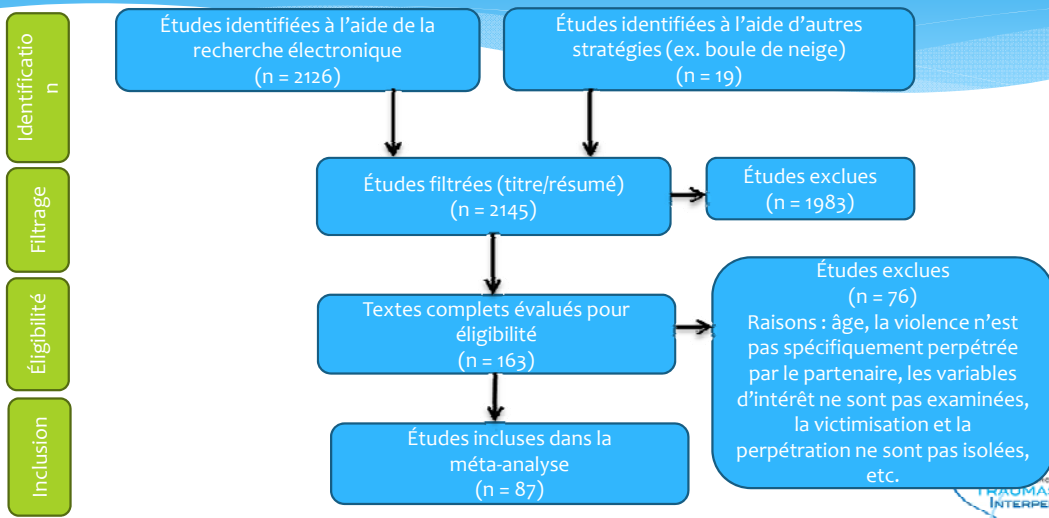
Identificatio n

Études identifiées à l'aide de la recherche électronique (n = 2126)

Études identifiées à l'aide d'autres stratégies (ex. boule de neige) (n = 19)

Filtrage

Études filtrées (titre/résumé) (n = 2145)

Études exclues (n = 1983)

Éligibilité

Textes complets évalués pour éligibilité (n = 163)

Études exclues (n = 76) Raisons : âge, la violence n'est pas spécifiquement perpétrée par le partenaire, les variables d'intérêt ne sont pas examinées, la victimisation et la perpétration ne sont pas isolées, etc.

Inclusion

Études incluses dans la méta-analyse (n = 87)

TRAUMAS INTERPE